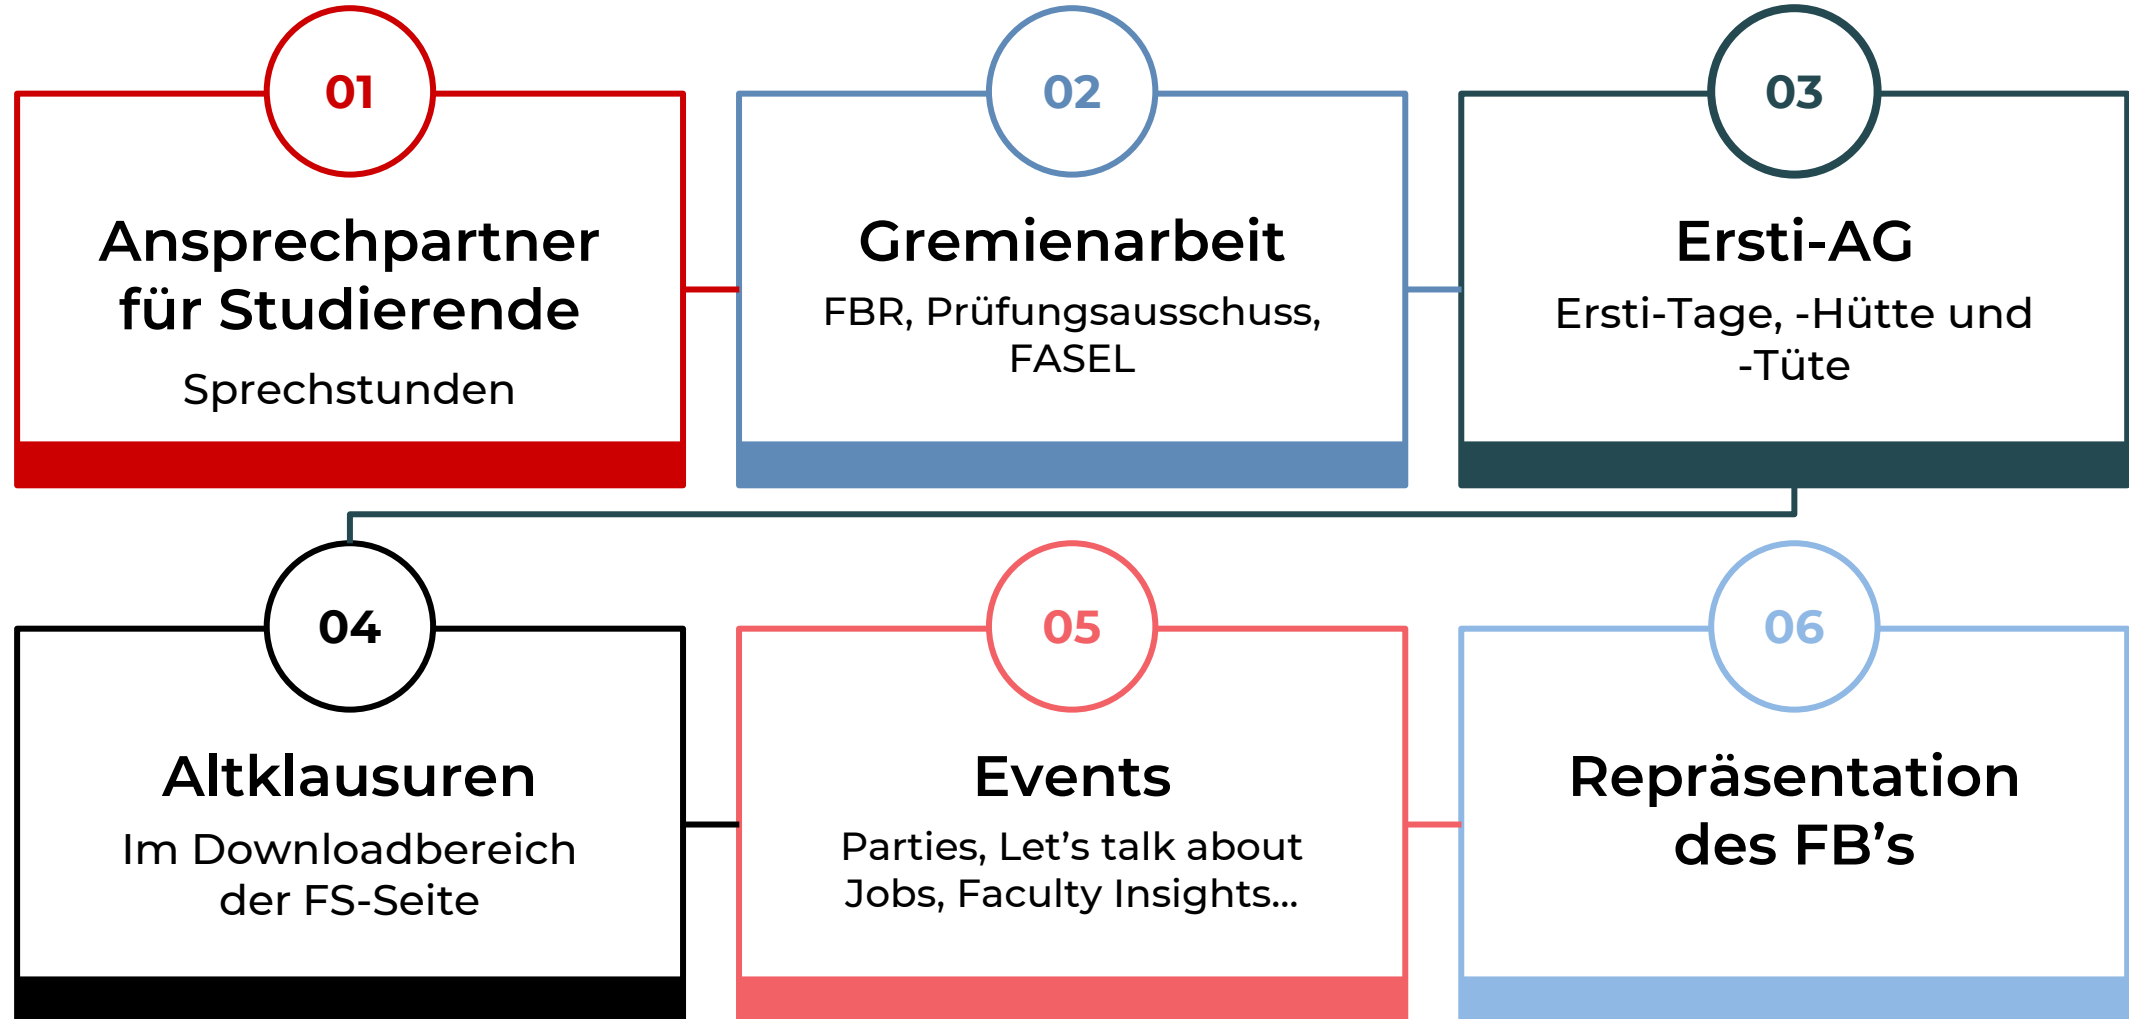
01

Ansprechpartner für Studierende

Sprechstunden

02

Gremienarbeit

FBR, Prüfungsausschuss, FASEL

03

Ersti-AG

Ersti-Tage, -Hütte und -Tüte

04

Altklausuren

Im Downloadbereich der FS-Seite

05

Events

Parties, Let’s talk about Jobs, Faculty Insights...

06

Repräsentation des FB’s